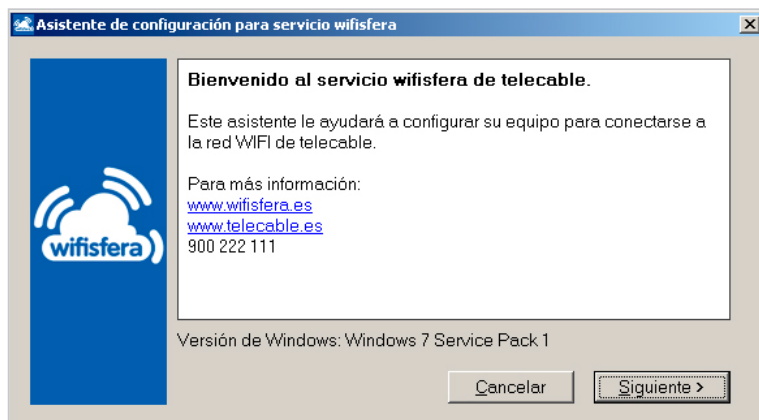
Asistente de configuración para servicio wifisfera

wifisfera

Bienvenido al servicio wifisfera de telecable.

Este asistente le ayudará a configurar su equipo para conectarse a la red WIFI de telecable.

Para más información:
www.wifisfera.es
www.telecable.es
900 222 111

Versión de Windows: Windows 7 Service Pack 1

Cancelar
Siguiente >